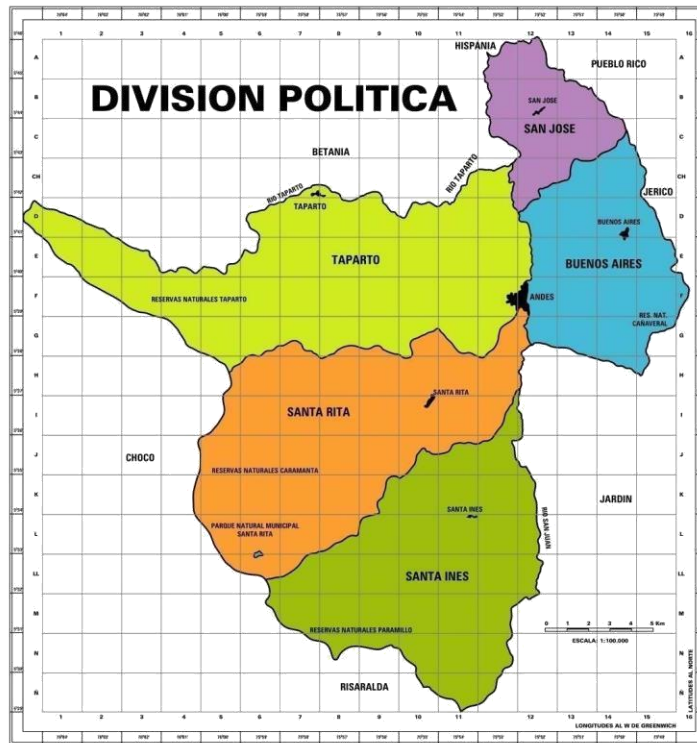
DIVISION POLITICA

1 2 3 4 5 6 7 8 9 10 11 12 13 14 15 16

A B C CH D E F G H I J K L LL M N Ñ

HISPANIA

PUEBLO RICO

SAN JOSE

SAN JOSE

BETANIA

RIO TAPARTO

RIO TAPARTO

TAPARTO

JERICO

BUENOS AIRES

TAPARTO

BUENOS AIRES

RESERVAS NATURALES TAPARTO

ANDES

RES. NAT. CAÑAVERAL

SANTA RITA

SANTA RITA

CHOCO

RESERVAS NATURALES CARAMANTA

JARDIN

RIO SAN JUAN

SANTA INES

PARQUE NATURAL MUNICIPAL SANTA RITA

SANTA INES

RESERVAS NATURALES PARAMILLO

0 1 2 3 4 5 Km

ESCALA: 1:100.000

RISARALDA

LONGITUDES AL W DE GREENWICH

LATITUDES AL NORTE

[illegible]